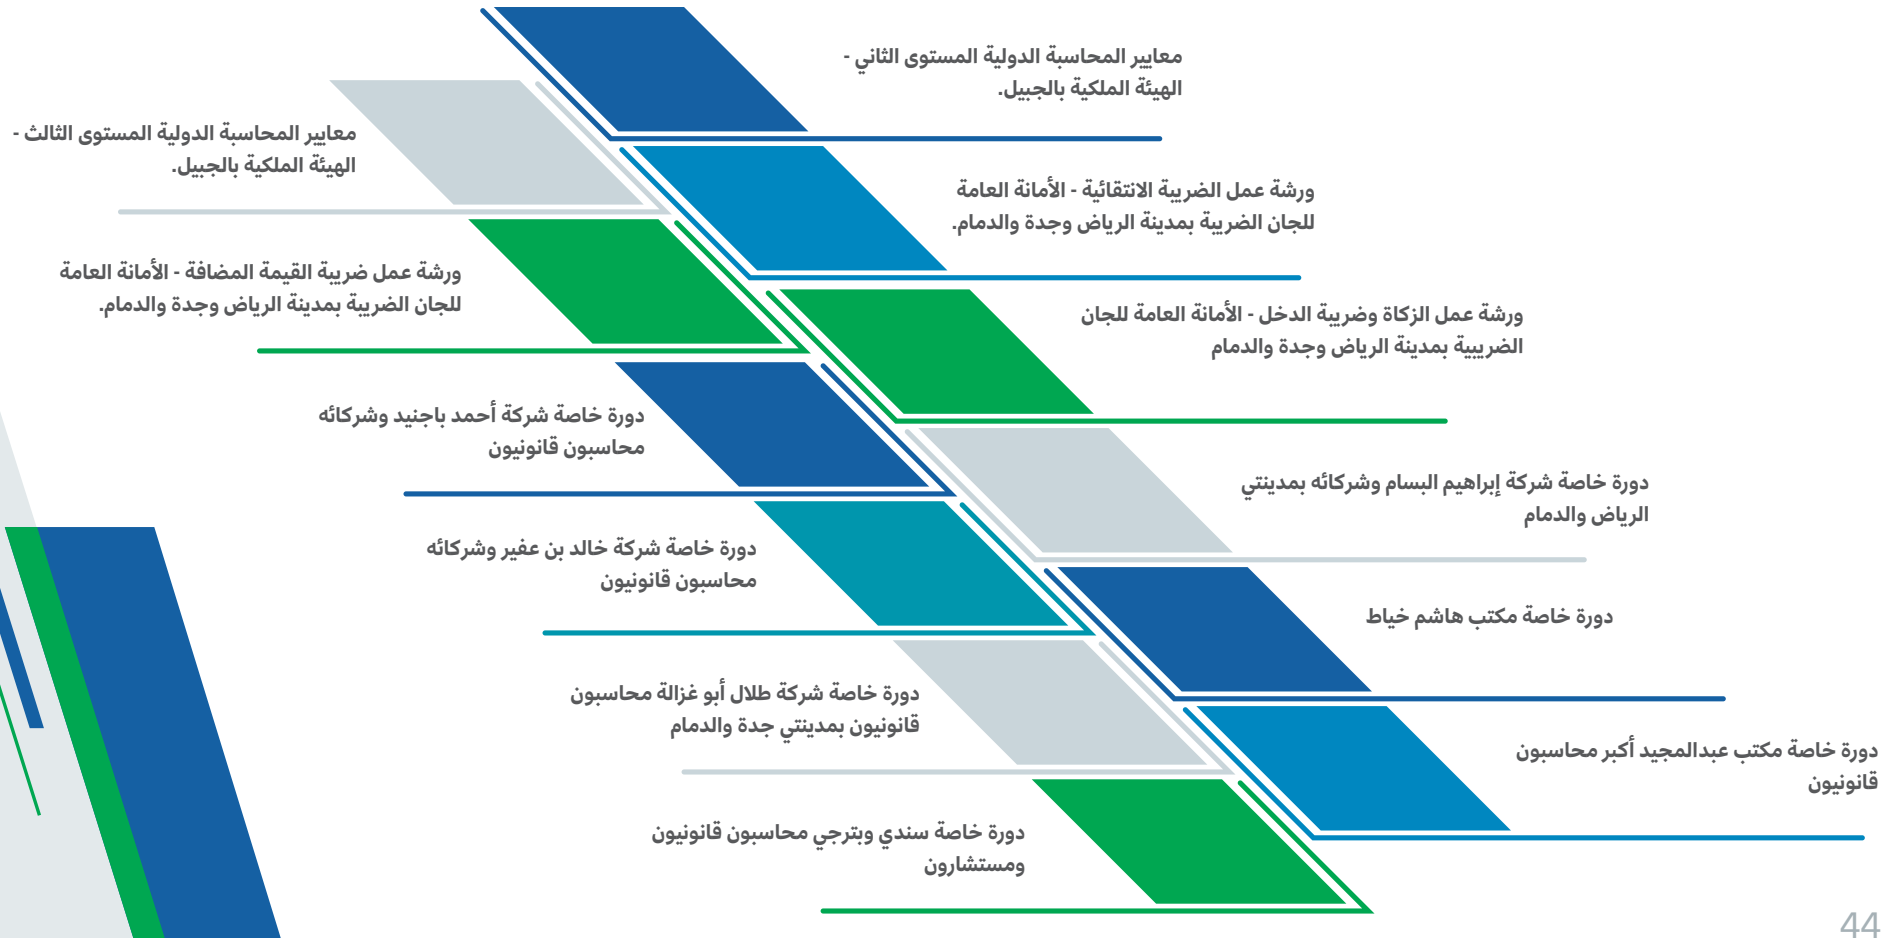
معايير المحاسبة الدولية المستوى الثاني - الهيئة الملكية بالجبيل.

معايير المحاسبة الدولية المستوى الثالث - الهيئة الملكية بالجبيل.

ورشة عمل الضريبة الانتقائية - الأمانة العامة للجان الضريبة بمدينة الرياض وجدة والدمام.

ورشة عمل ضريبة القيمة المضافة - الأمانة العامة للجان الضريبة بمدينة الرياض وجدة والدمام.

ورشة عمل الزكاة وضريبة الدخل - الأمانة العامة للجان الضريبية بمدينة الرياض وجدة والدمام

دورة خاصة شركة أحمد باجنيد وشركائه محاسبون قانونيون

دورة خاصة شركة إبراهيم البسام وشركائه بمدينتي الرياض والدمام

دورة خاصة شركة خالد بن عفير وشركائه محاسبون قانونيون

دورة خاصة مكتب هاشم خياط

دورة خاصة شركة طلال أبو غزالة محاسبون قانونيون بمدينتي جدة والدمام

دورة خاصة مكتب عبدالمجيد أكبر محاسبون قانونيون

دورة خاصة سندي وبترجي محاسبون قانونيون ومستشارون

44